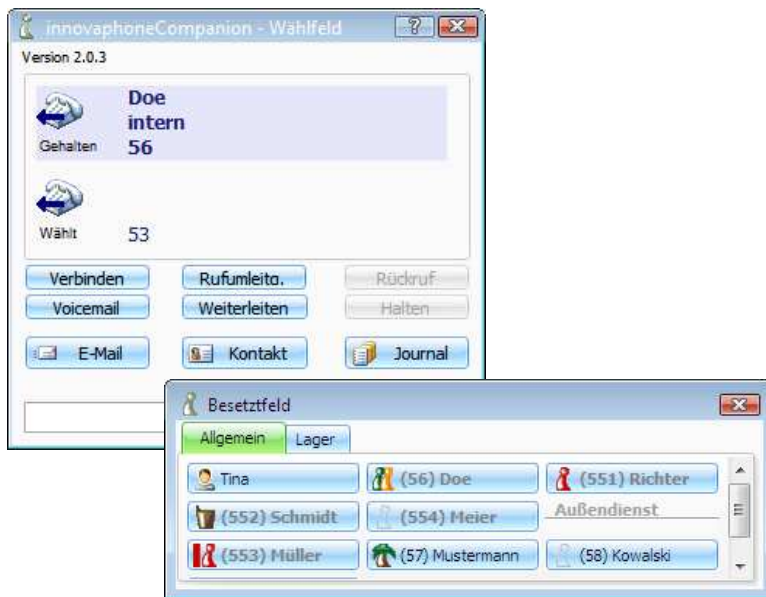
innovaphoneCompanion - Wählfeld

Version 2.0.3

Doe
intern
56

Gehalten

Wählt 53

Verbinden
Rufumleitg.
Rückruf
Voicemail
Weiterleiten
Halten
E-Mail
Kontakt
Journal

Besetztfeld

Allgemein
Lager

Tina
(56) Doe
(551) Richter
(552) Schmidt
(554) Meier
Außendienst
(553) Müller
(57) Mustermann
(58) Kowalski